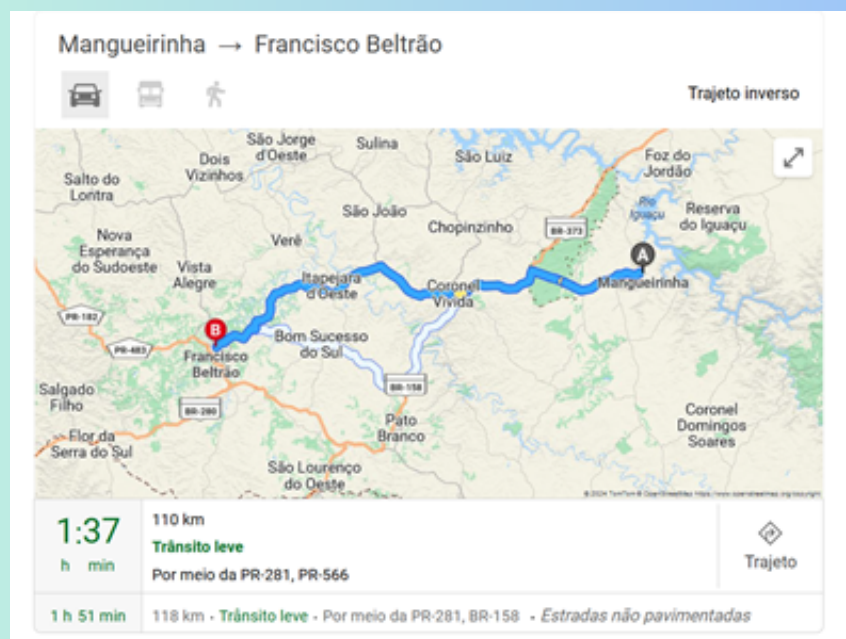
Mangueirinha → Francisco Beltrão

Trajeto inverso

São Jorge d'Oeste
Sulina
São Luiz
Foz do Jordão
Salto do Lontra
Dois Vizinhos
Rio Iguaçu
Reserva do Iguaçu
São João
Chopinzinho
BR-373
Nova Esperança do Sudoeste
Verê
A
Vista Alegre
Itapejara d'Oeste
Coronel Vivida
Mangueirinha
PR-182
B
Bom Sucesso do Sul
PR-483
Francisco Beltrão
BR-158
Salgado Filho
BR-280
Pato Branco
Coronel Domingos Soares
Flor da Serra do Sul
São Lourenço do Oeste
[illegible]

1:37
h min
110 km
Trânsito leve
Por meio da PR-281, PR-566
Trajeto

1 h 51 min
118 km · Trânsito leve · Por meio da PR-281, BR-158 · Estradas não pavimentadas